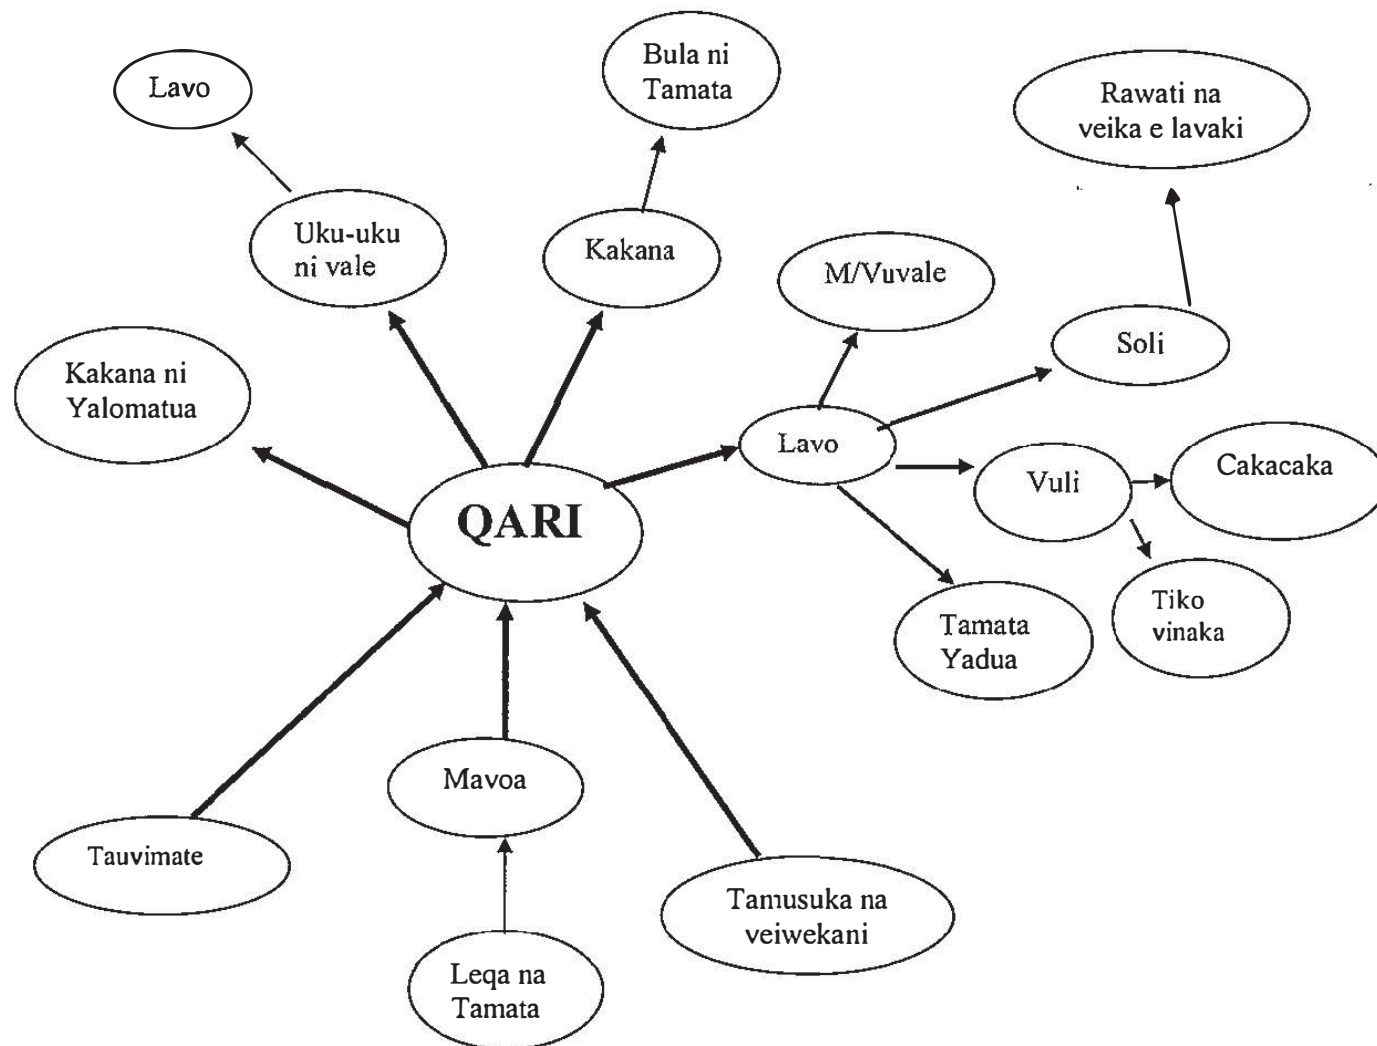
Lavo

Bula ni Tamata

Rawati na veika e lavaki

Uku-uku ni vale

Kakana

M/Vuvale

Soli

Kakana ni Yalomatua

Lavo

QARI

Vuli

Cakacaka

Tiko vinaka

Tamata Yadua

Mavoa

Tauvimate

Tamusuka na veiwekani

Leqa na Tamata